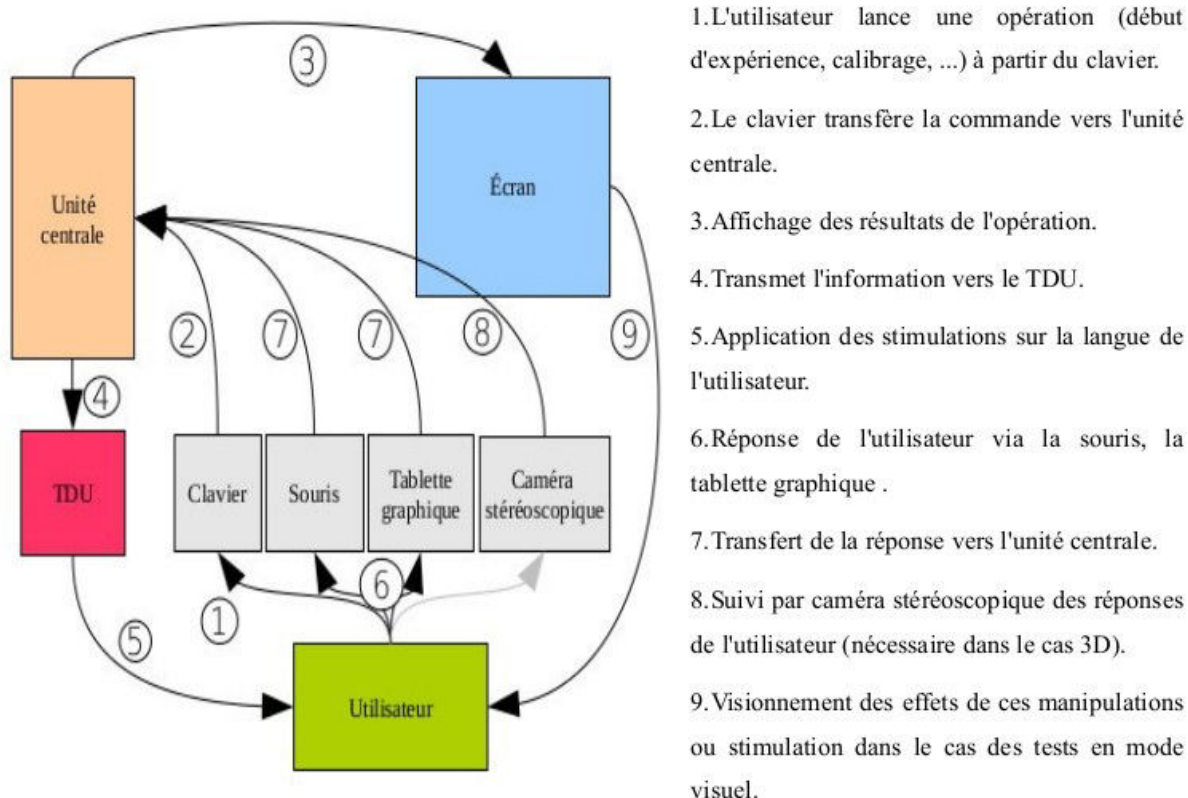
3

Unité centrale

Écran

2

7

7

8

9

4

TDU

Clavier

Souris

Tablette graphique

Caméra stéréoscopique

6

1

5

Utilisateur

1. L'utilisateur lance une opération (début d'expérience, calibrage, ...) à partir du clavier.

2. Le clavier transfère la commande vers l'unité centrale.

3. Affichage des résultats de l'opération.

4. Transmet l'information vers le TDU.

5. Application des stimulations sur la langue de l'utilisateur.

6. Réponse de l'utilisateur via la souris, la tablette graphique .

7. Transfert de la réponse vers l'unité centrale.

8. Suivi par caméra stéréoscopique des réponses de l'utilisateur (nécessaire dans le cas 3D).

9. Visionnement des effets de ces manipulations ou stimulation dans le cas des tests en mode visuel.